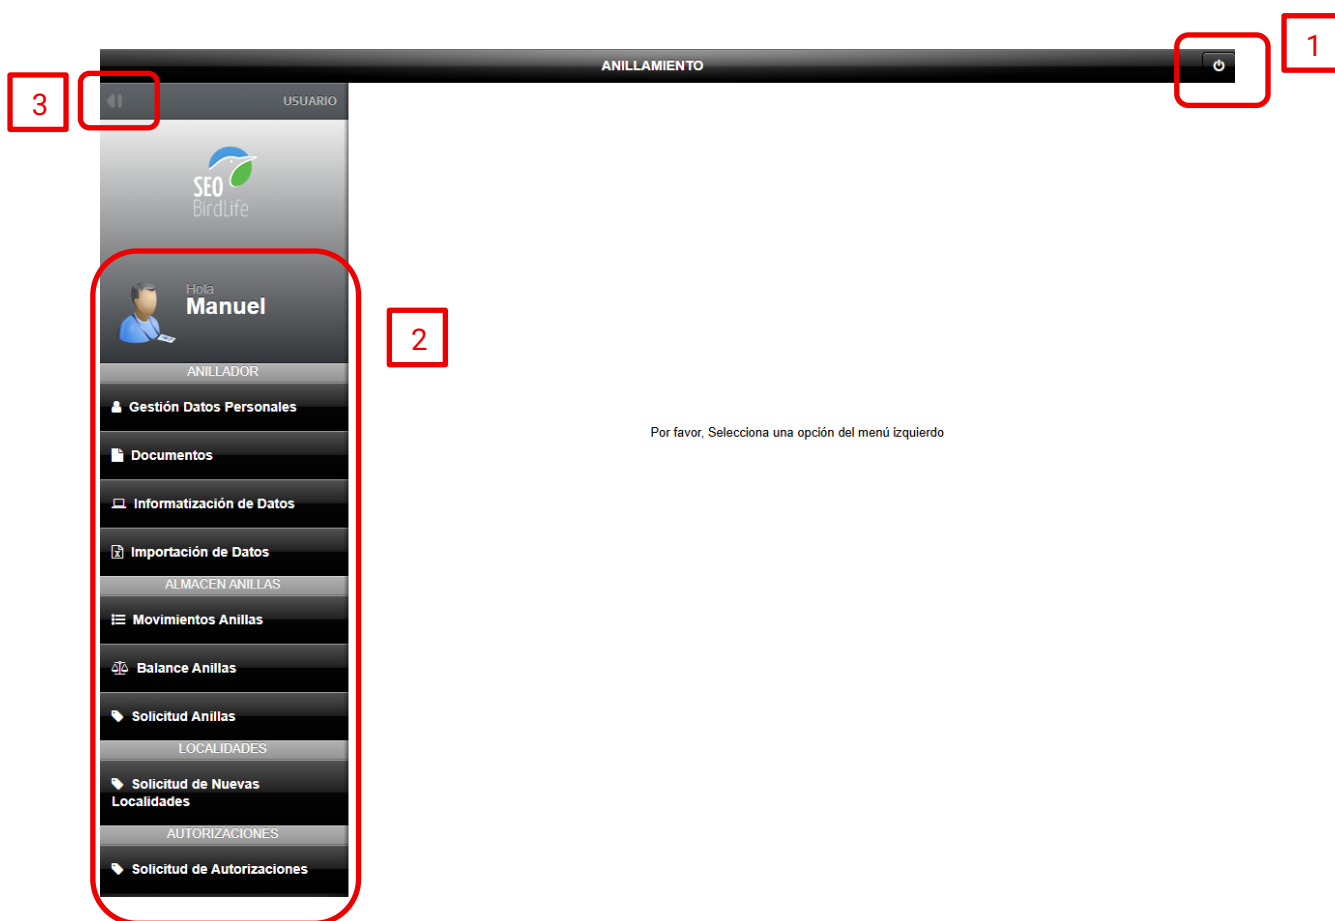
ANILLAMIENTO

1

3

USUARIO

SEO BirdLife

Hola
Manuel

2

ANILLADOR

Gestión Datos Personales

Documentos

Informatización de Datos

Importación de Datos

ALMACEN ANILLAS

Movimientos Anillas

Balance Anillas

Solicitud Anillas

LOCALIDADES

Solicitud de Nuevas Localidades

AUTORIZACIONES

Solicitud de Autorizaciones

Por favor, Selecciona una opción del menú izquierdo